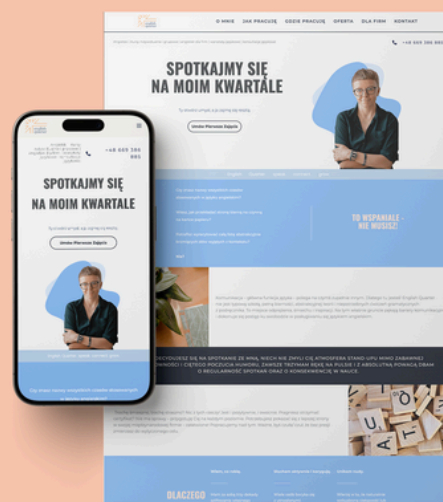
O MNIE JAK PRACUJĘ GDZIE PRACUJĘ OFERTA DLA FIRM KONTAKT

+48 600 300 895

SPOTKAJMY SIĘ NA MOIM KWARTALE

Umów Pierwsze Zajęcia

TO WSPANIAŁE - NIE MUSISZ!

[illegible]

OLACZEGO

SPOTKAJMY SIĘ NA MOIM KWARTALE

Umów Pierwsze Zajęcia

+48 600 300 895